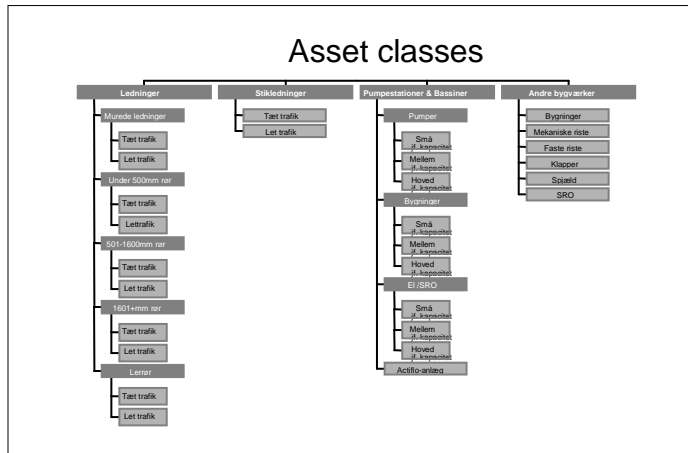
Asset classes

Ledninger

Murede ledninger

Tæt trafik

Let trafik

Under 500mm rør

Tæt trafik

Lettrafik

501-1600mm rør

Tæt trafik

Let trafik

1601+mm rør

Tæt trafik

Let trafik

Lerrør

Tæt trafik

Let trafik

Stikledninger

Tæt trafik

Let trafik

Pumpestationer & Bassiner

Pumper

Små jf. kapacitet

Mellem jf. kapacitet

Hoved jf. kapacitet

Bygninger

Små jf. kapacitet

Mellem jf. kapacitet

Hoved jf. kapacitet

El /SRO

Små jf. kapacitet

Mellem jf. kapacitet

Hoved jf. kapacitet

Actiflo-anlæg

Andre bygværker

Bygninger

Mekaniske riste

Faste riste

Klapper

Spjæld

SRO